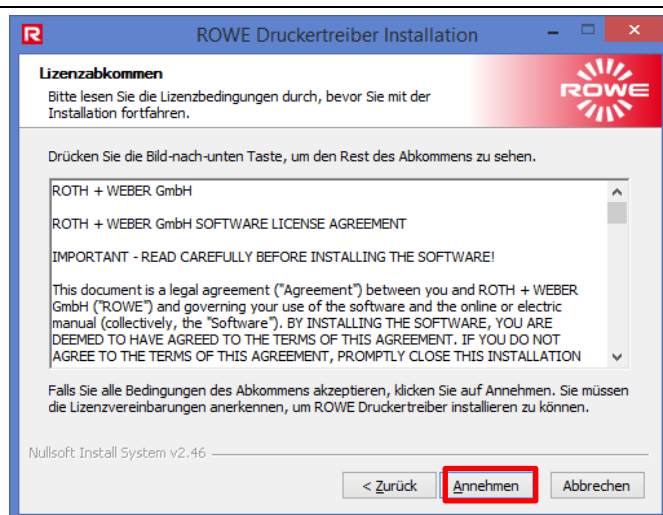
ROWE Druckertreiber Installation

Lizenzabkommen

Bitte lesen Sie die Lizenzbedingungen durch, bevor Sie mit der Installation fortfahren.

RÖWE

Drücken Sie die Bild-nach-unten Taste, um den Rest des Abkommens zu sehen.

ROTH + WEBER GmbH

ROTH + WEBER GmbH SOFTWARE LICENSE AGREEMENT

IMPORTANT - READ CAREFULLY BEFORE INSTALLING THE SOFTWARE!

This document is a legal agreement ("Agreement") between you and ROTH + WEBER GmbH ("ROWE") and governing your use of the software and the online or electric manual (collectively, the "Software"). BY INSTALLING THE SOFTWARE, YOU ARE DEEMED TO HAVE AGREED TO THE TERMS OF THIS AGREEMENT. IF YOU DO NOT AGREE TO THE TERMS OF THIS AGREEMENT, PROMPTLY CLOSE THIS INSTALLATION

Falls Sie alle Bedingungen des Abkommens akzeptieren, klicken Sie auf Annehmen. Sie müssen die Lizenzvereinbarungen anerkennen, um ROWE Druckertreiber installieren zu können.

Nullsoft Install System v2.46

< Zurück | Annehmen | Abbrechen